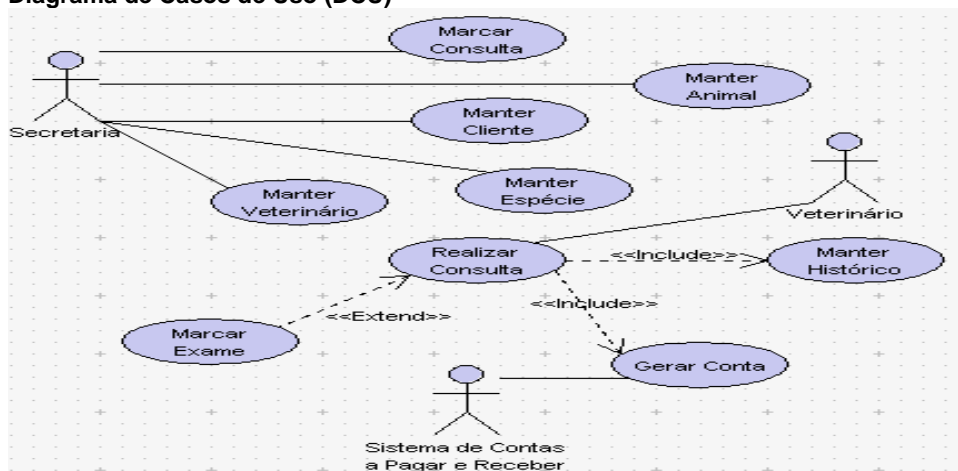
Diagrama de Casos de Uso (DCU)

Secretaria

Marcar Consulta

Manter Animal

Manter Cliente

Manter Espécie

Manter Veterinário

Veterinário

Realizar Consulta

<<Include>>

Manter Histórico

<<Include>>

<<Extend>>

Marcar Exame

Gerar Conta

Sistema de Contas a Pagar e Receber